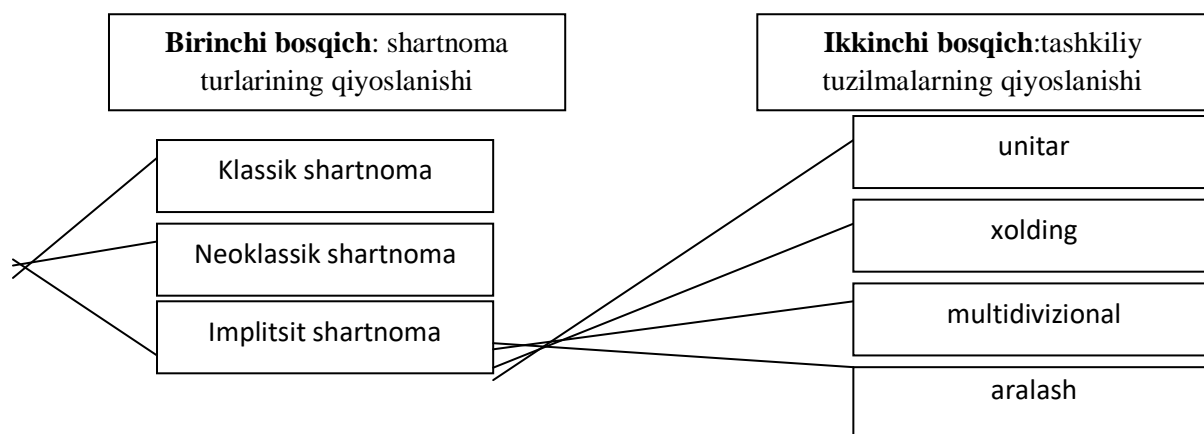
**Birinchi bosqich**: shartnoma turlarining qiyoslanishi

**Ikkinchi bosqich**:tashkiliy tuzilmalarning qiyoslanishi

Klassik shartnoma

Neoklassik shartnoma

Implitsit shartnoma

unitar

xolding

multidivizional

aralash